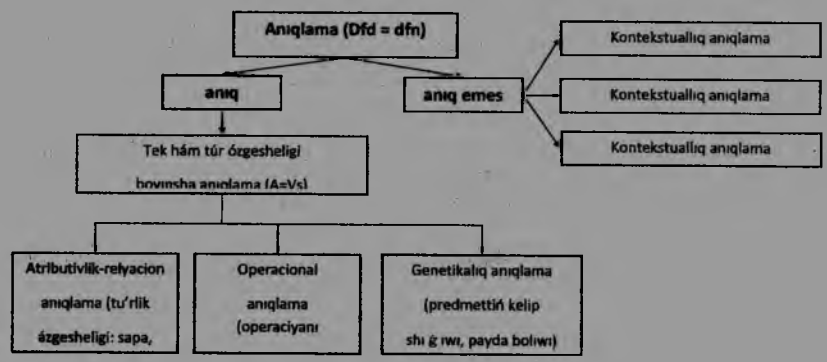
Anıqlama (Dfd = dfn)

anıq

anıq emes

Kontekstuallıq anıqlama

Kontekstuallıq anıqlama

Kontekstuallıq anıqlama

Tek hám túr ózgesheligi boyınsha anıqlama (A=Vs)

Atributivlik-relyacion anıqlama (tu'rlik ózgesheligi: sapa,

Operacional anıqlama (operaciyanı

Genetikalıq anıqlama (predmettiń kelip shı ǵ ıwı, payda bolıwı)